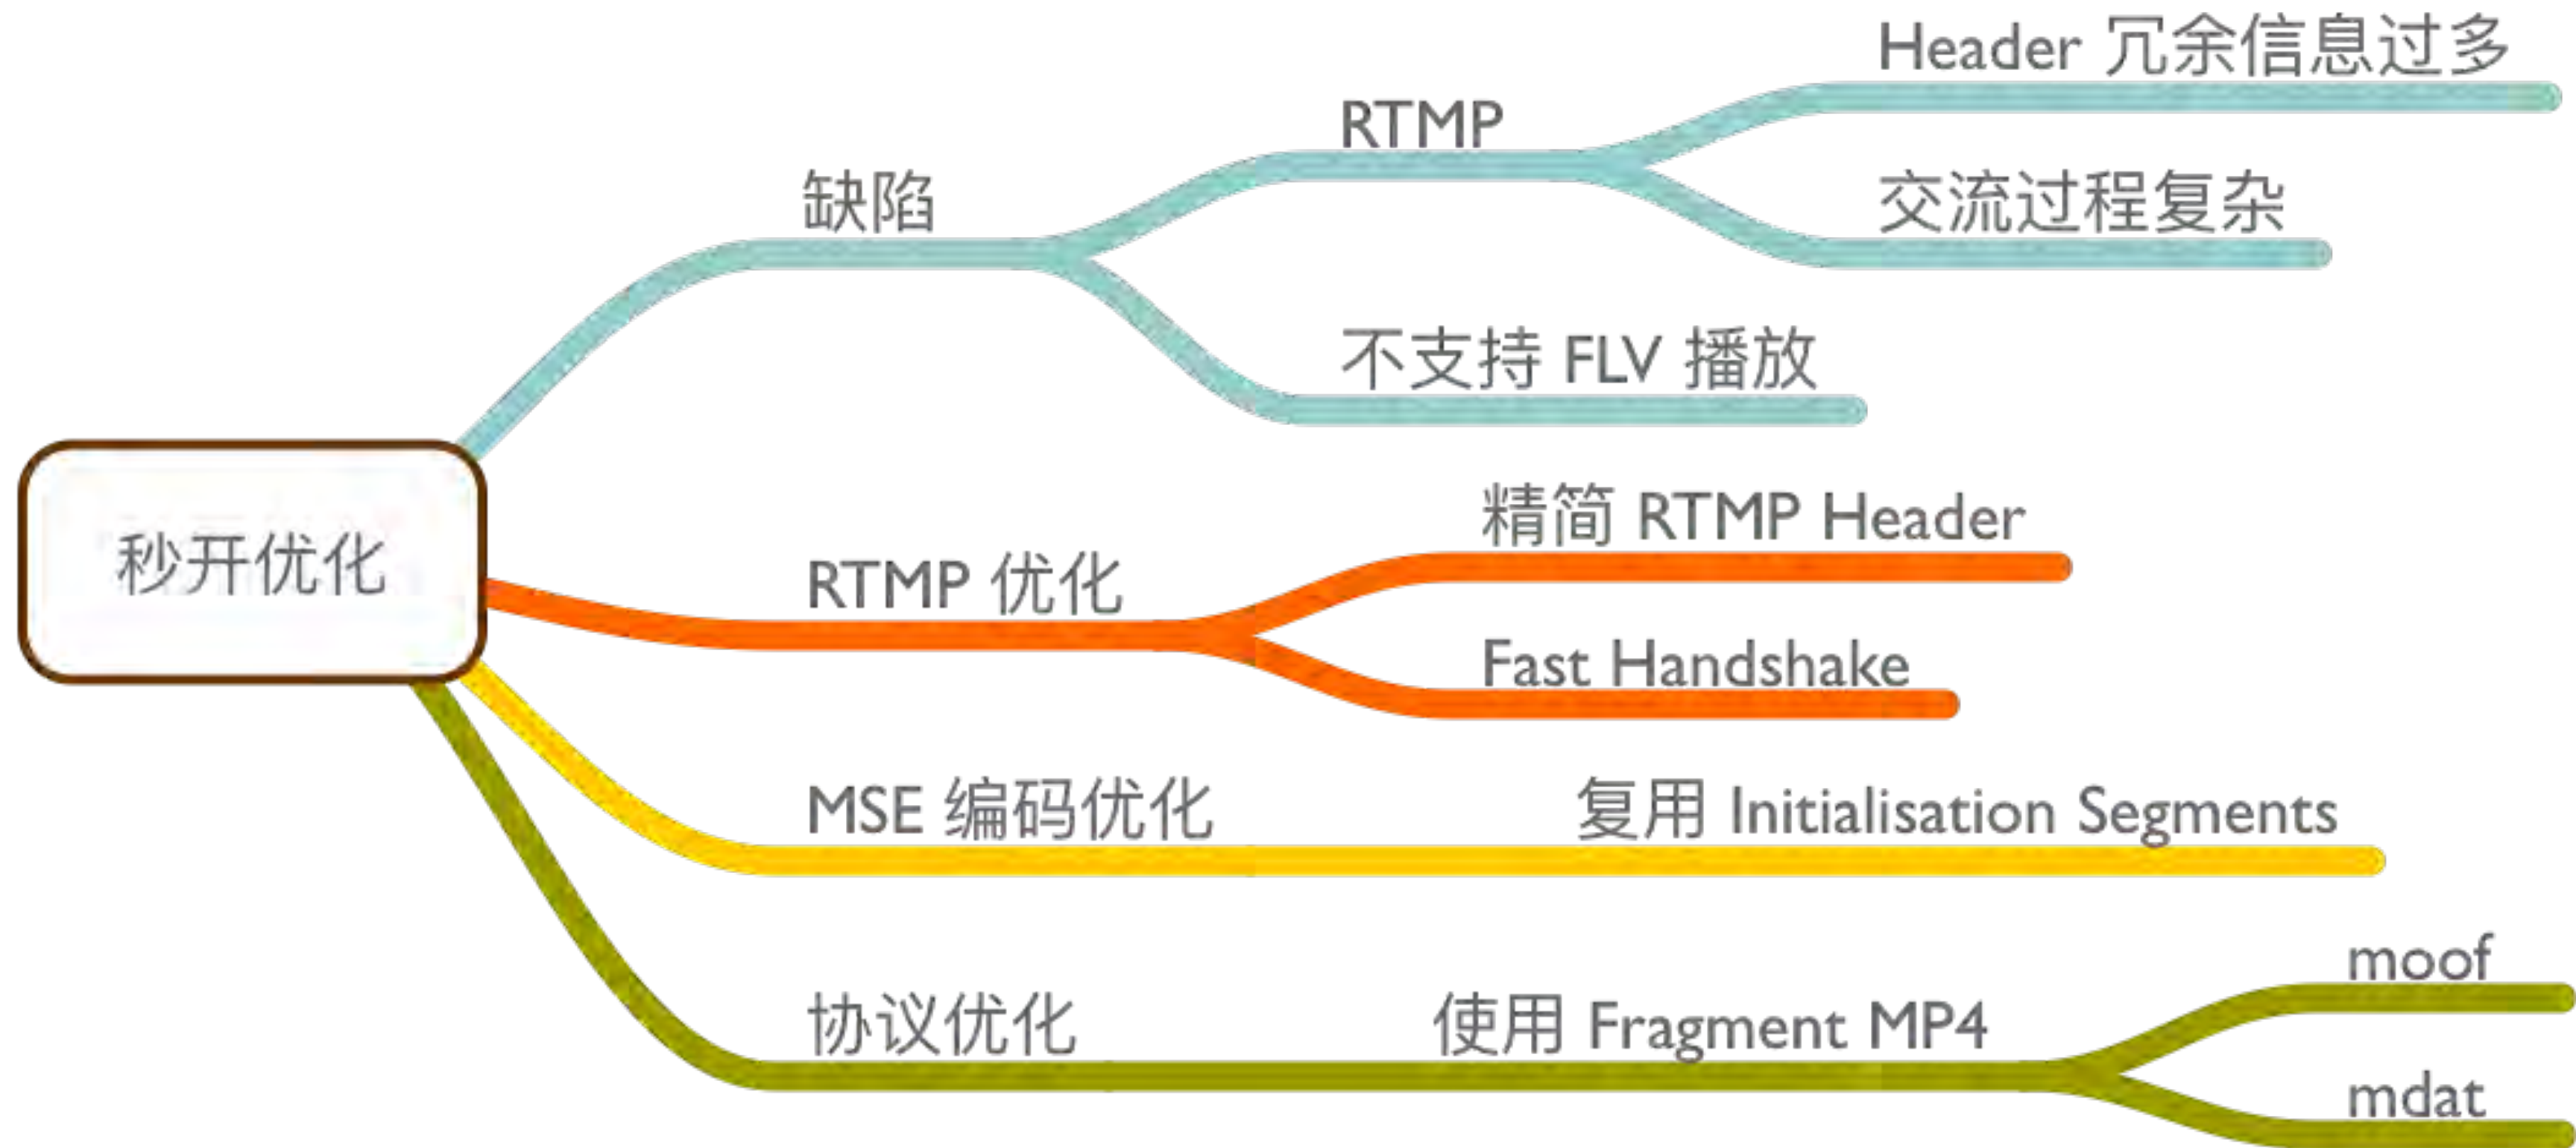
秒开优化

缺陷

RTMP

Header 冗余信息过多

交流过程复杂

不支持 FLV 播放

RTMP 优化

精简 RTMP Header

Fast Handshake

MSE 编码优化

复用 Initialisation Segments

协议优化

使用 Fragment MP4

moof

mdat